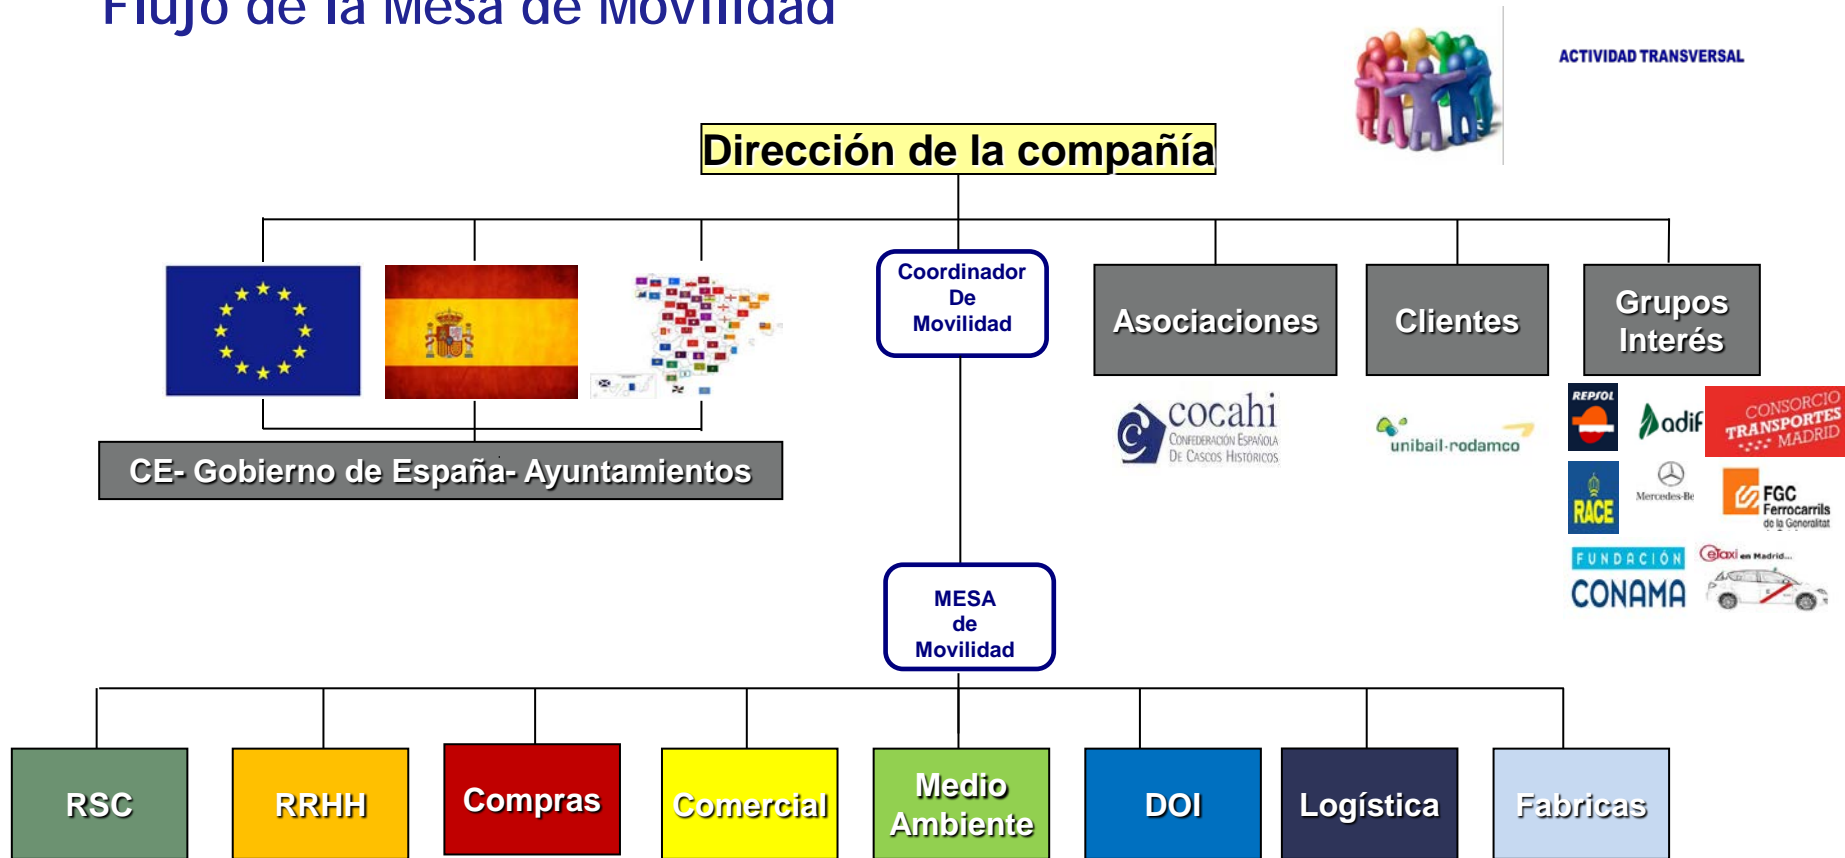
Flujo de la Mesa de Movilidad

ACTIVIDAD TRANSVERSAL

Dirección de la compañía

Coordinador De Movilidad

Asociaciones

Clientes

Grupos Interés

CE- Gobierno de España- Ayuntamientos

cocahi CONFEDERACIÓN ESPAÑOLA DE CASCOS HISTÓRICOS

unibail-rodamco

REPSOL

adif

CONSORCIO TRANSPORTES MADRID

RACE

Mercedes-Benz

FGC Ferrocarrils de la Generalitat

FUNDACIÓN CONAMA

eTaxi en Madrid...

MESA de Movilidad

RSC

RRHH

Compras

Comercial

Medio Ambiente

DOI

Logística

Fabricas